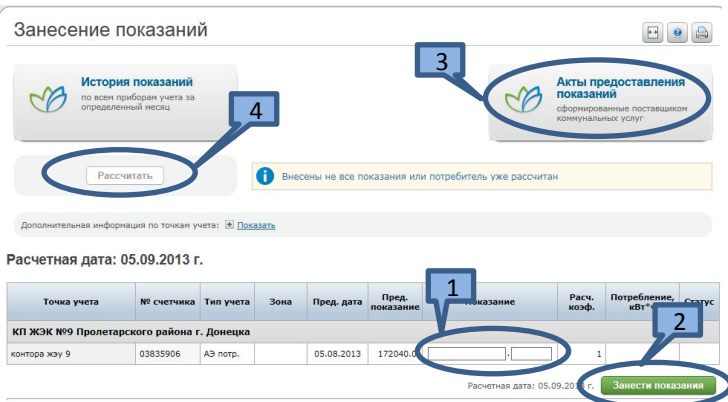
Занесение показаний

История показаний
по всем приборам учета за определенный месяц

3

Акты предоставления показаний
сформированные поставщиком коммунальных услуг

4

Рассчитать

Внесены не все показания или потребитель уже рассчитан

Дополнительная информация по точкам учета: Показать

Расчетная дата: 05.09.2013 г.

1

2

| Точка учета | № счетчика | Тип учета | Зона | Пред. дата | Пред. показание | Показание | Расч. коэф. | Потребление, кВт* | Статус |
|---|---|---|---|---|---|---|---|---|---|
| КП ЖЭК №9 Пролетарского района г. Донецка | | | | | | | | | |
| контора жэу 9 | 03835906 | АЭ потр. | | 05.08.2013 | 172040.0 | . | 1 | | |

Расчетная дата: 05.09.2013 г.

Занести показания